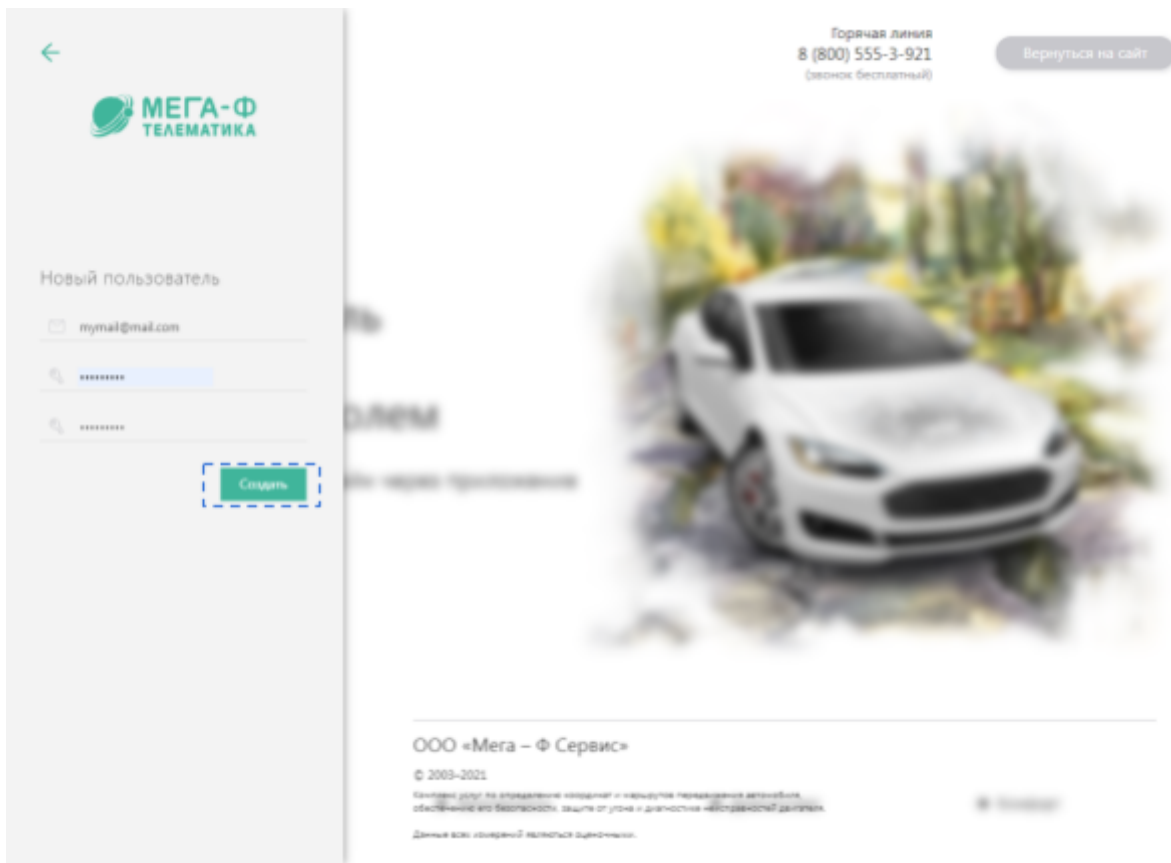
←

МЕГА-Ф
ТЕЛЕМАТИКА

Новый пользователь

mymail@mail.com

.........

.........

Создать

Горячая линия
8 (800) 555-3-921
(звонок бесплатный)

Вернуться на сайт

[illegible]ь

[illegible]лем

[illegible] через приложения

ООО «Мега – Ф Сервис»

© 2003–2021

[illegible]

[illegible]

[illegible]